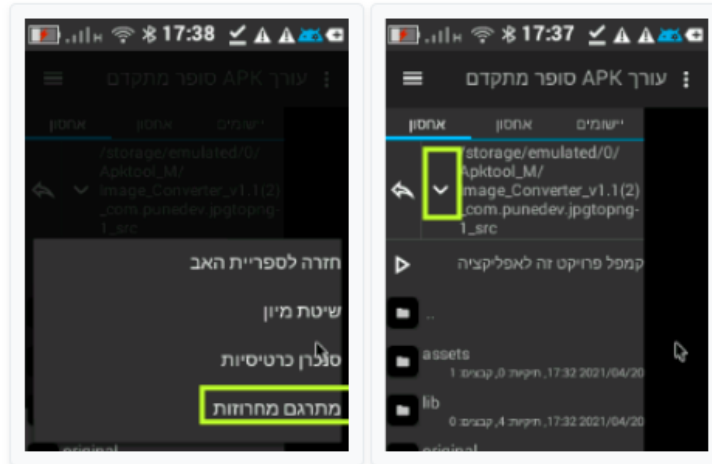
17:38

עורך APK סופר מתקדם

יישומים אחסון אחסון

/storage/emulated/0/Apktool_M/image_Converter_v1.1(2)_com.punedev.jpgtopng-1_src

חזרה לספריית האב

שיטת מיון

סנכרן כרטיסיות

מתרגם מחרוזות

original

17:37

עורך APK סופר מתקדם

יישומים אחסון אחסון

/storage/emulated/0/Apktool_M/image_Converter_v1.1(2)_com.punedev.jpgtopng-1_src

קמפל פרויקט זה לאפליקציה

..

assets

17:32 2021/04/20, תיקיות: 0, קבצים: 1

lib

17:32 2021/04/20, תיקיות: 4, קבצים: 0

original